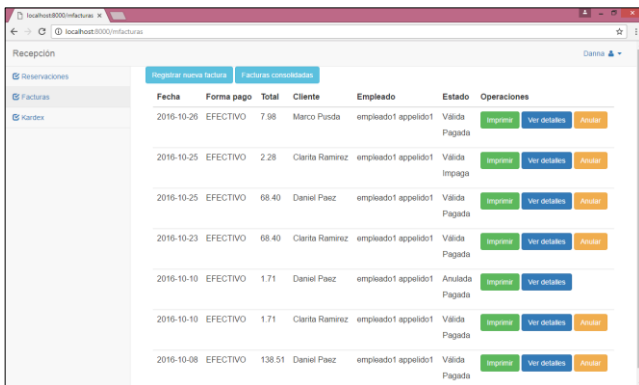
localhost:8000/mfacturas ×

localhost:8000/mfacturas

Recepción

Danna

Reservaciones

Facturas

Kardex

Registrar nueva factura | Facturas consolidadas

| Fecha | Forma pago | Total | Cliente | Empleado | Estado | Operaciones |
|---|---|---|---|---|---|---|
| 2016-10-26 | EFECTIVO | 7.98 | Marco Pusda | empleado1 appelido1 | Válida Pagada | Imprimir Ver detalles Anular |
| 2016-10-25 | EFECTIVO | 2.28 | Clarita Ramirez | empleado1 appelido1 | Válida Impaga | Imprimir Ver detalles Anular |
| 2016-10-25 | EFECTIVO | 68.40 | Daniel Paez | empleado1 appelido1 | Válida Pagada | Imprimir Ver detalles Anular |
| 2016-10-23 | EFECTIVO | 68.40 | Clarita Ramirez | empleado1 appelido1 | Válida Pagada | Imprimir Ver detalles Anular |
| 2016-10-10 | EFECTIVO | 1.71 | Daniel Paez | empleado1 appelido1 | Anulada Pagada | Imprimir Ver detalles |
| 2016-10-10 | EFECTIVO | 1.71 | Clarita Ramirez | empleado1 appelido1 | Válida Pagada | Imprimir Ver detalles Anular |
| 2016-10-08 | EFECTIVO | 138.51 | Daniel Paez | empleado1 appelido1 | Válida Pagada | Imprimir Ver detalles Anular |